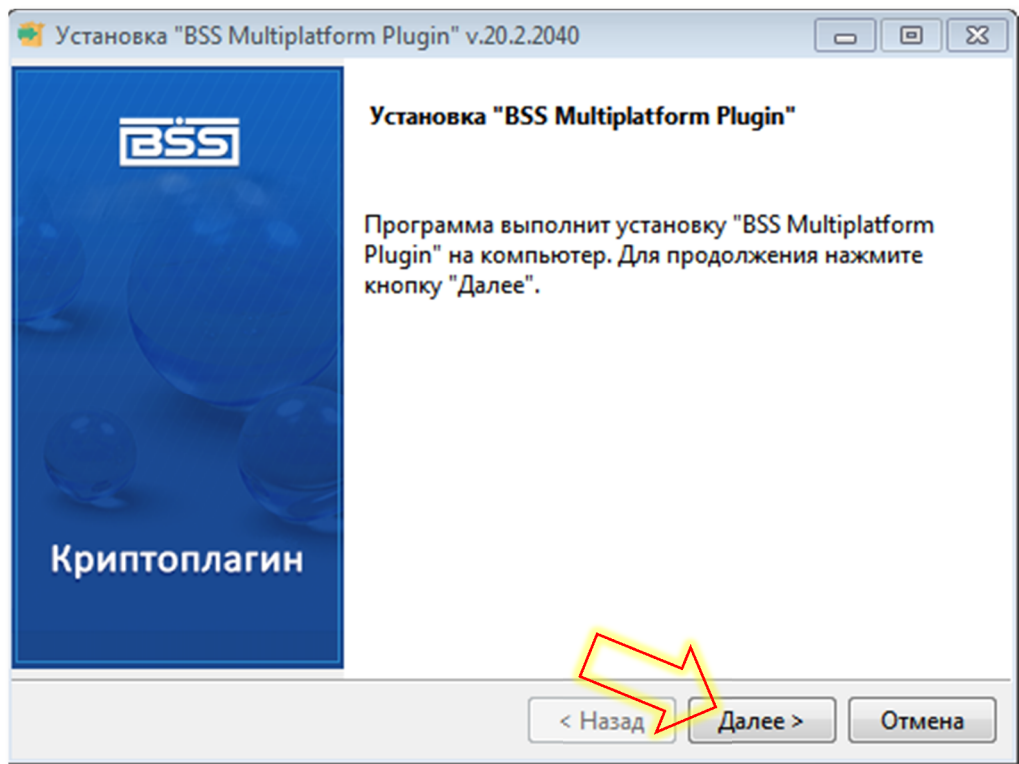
Установка "BSS Multiplatform Plugin" v.20.2.2040

BSS

Криптоплагин

Установка "BSS Multiplatform Plugin"

Программа выполнит установку "BSS Multiplatform Plugin" на компьютер. Для продолжения нажмите кнопку "Далее".

< Назад
Далее >
Отмена